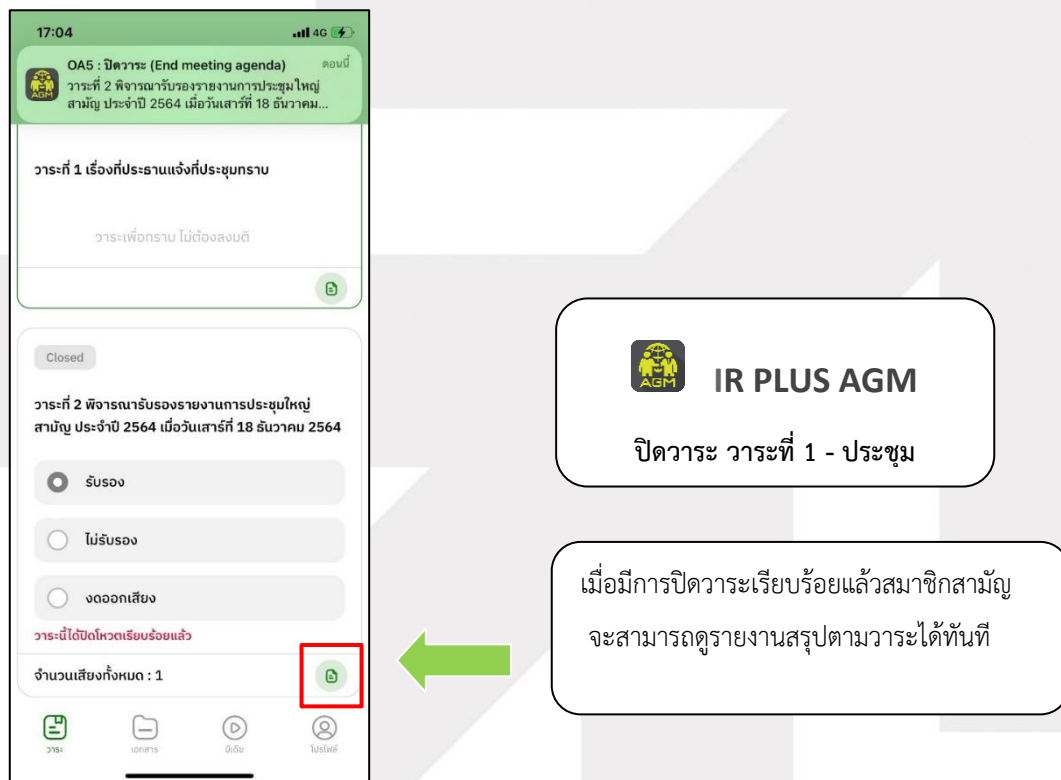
17:04

4G

OA5 : ปิดวาระ (End meeting agenda)

ตอนนี้

วาระที่ 2 พิจารณารับรองรายงานการประชุมใหญ่สามัญ ประจำปี 2564 เมื่อวันเสาร์ที่ 18 ธันวาคม...

AGM

วาระที่ 1 เรื่องที่ประธานแจ้งที่ประชุมทราบ

วาระเพื่อทราบ ไม่ต้องลงมติ

Closed

วาระที่ 2 พิจารณารับรองรายงานการประชุมใหญ่สามัญ ประจำปี 2564 เมื่อวันเสาร์ที่ 18 ธันวาคม 2564

รับรอง

ไม่รับรอง

งดออกเสียง

วาระนี้ได้ปิดโหวตเรียบร้อยแล้ว

จำนวนเสียงทั้งหมด : 1

วาระ

เอกสาร

มีเดีย

โปรไฟล์

AGM

IR PLUS AGM

ปิดวาระ วาระที่ 1 - ประชุม

เมื่อมีการปิดวาระเรียบร้อยแล้วสมาชิกสามัญจะสามารถดูรายงานสรุปตามวาระได้ทันที